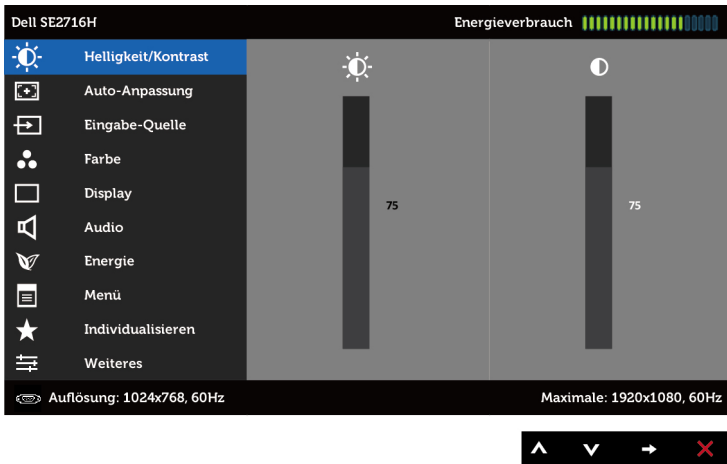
Dell SE2716H

Energieverbrauch

Helligkeit/Kontrast
Auto-Anpassung
Eingabe-Quelle
Farbe
Display
Audio
Energie
Menü
Individualisieren
Weiteres

75

75

Auflösung: 1024x768, 60Hz

Maximale: 1920x1080, 60Hz